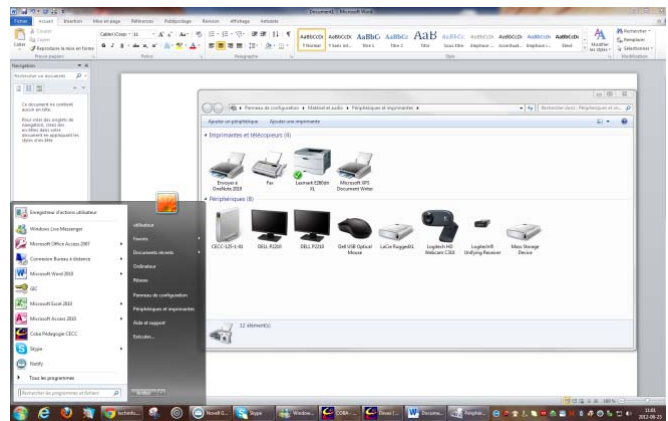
Document1 - Microsoft Word

Fichier Accueil Insertion Mise en page Références Publipostage Révision Affichage Antidote

Couper Copier Reproduire la mise en forme Coller Presse-papiers

Calibri (Corps) 11 Police

Paragraphe

AaBbCcDc ¶ Normal AaBbCcDc ¶ Sans int... AaBbC Titre 1 AaBbCc Titre 2 AaB Titre AaBbCc. Sous-titre AaBbCcDc Emphase ... AaBbCcDc Accentuati... AaBbCcDc Emphase i... AaBbCcDc Élevé Modifier les styles Style

Rechercher Remplacer Sélectionner Modification

Navigation

Rechercher un document

Ce document ne contient aucun en-tête.

Pour créer des onglets de navigation, créez des en-têtes dans votre document en appliquant les styles d'en-tête.

Panneau de configuration ▸ Matériel et audio ▸ Périphériques et imprimantes ▸

Rechercher dans : Périphériques et im...

Ajouter un périphérique Ajouter une imprimante

Imprimantes et télécopieurs (4)

Envoyer à OneNote 2010 Fax Lexmark E260dn XL Microsoft XPS Document Writer

Périphériques (8)

CECC-125-1-01 DELL P2210 DELL P2210 Dell USB Optical Mouse LaCie RuggedKL Logitech HD Webcam C310 Logitech® Unifying Receiver Mass Storage Device

12 élément(s)

Enregistreur d'actions utilisateur
Windows Live Messenger
Microsoft Office Access 2007
Connexion Bureau à distance
Microsoft Word 2010
GIC
Microsoft Excel 2010
Microsoft Access 2010
Coba Pédagogie CECC
Skype
Notify
Tous les programmes

Rechercher les programmes et fichiers

utilisateur
Favoris
Documents récents
Ordinateur
Réseau
Panneau de configuration
Périphériques et imprimantes
Aide et support
Exécuter...

Arrêter

Novell G... Skype Window... COBA ... Élevé (... Docume... Périphé...

100 %

11:01
2012-08-23